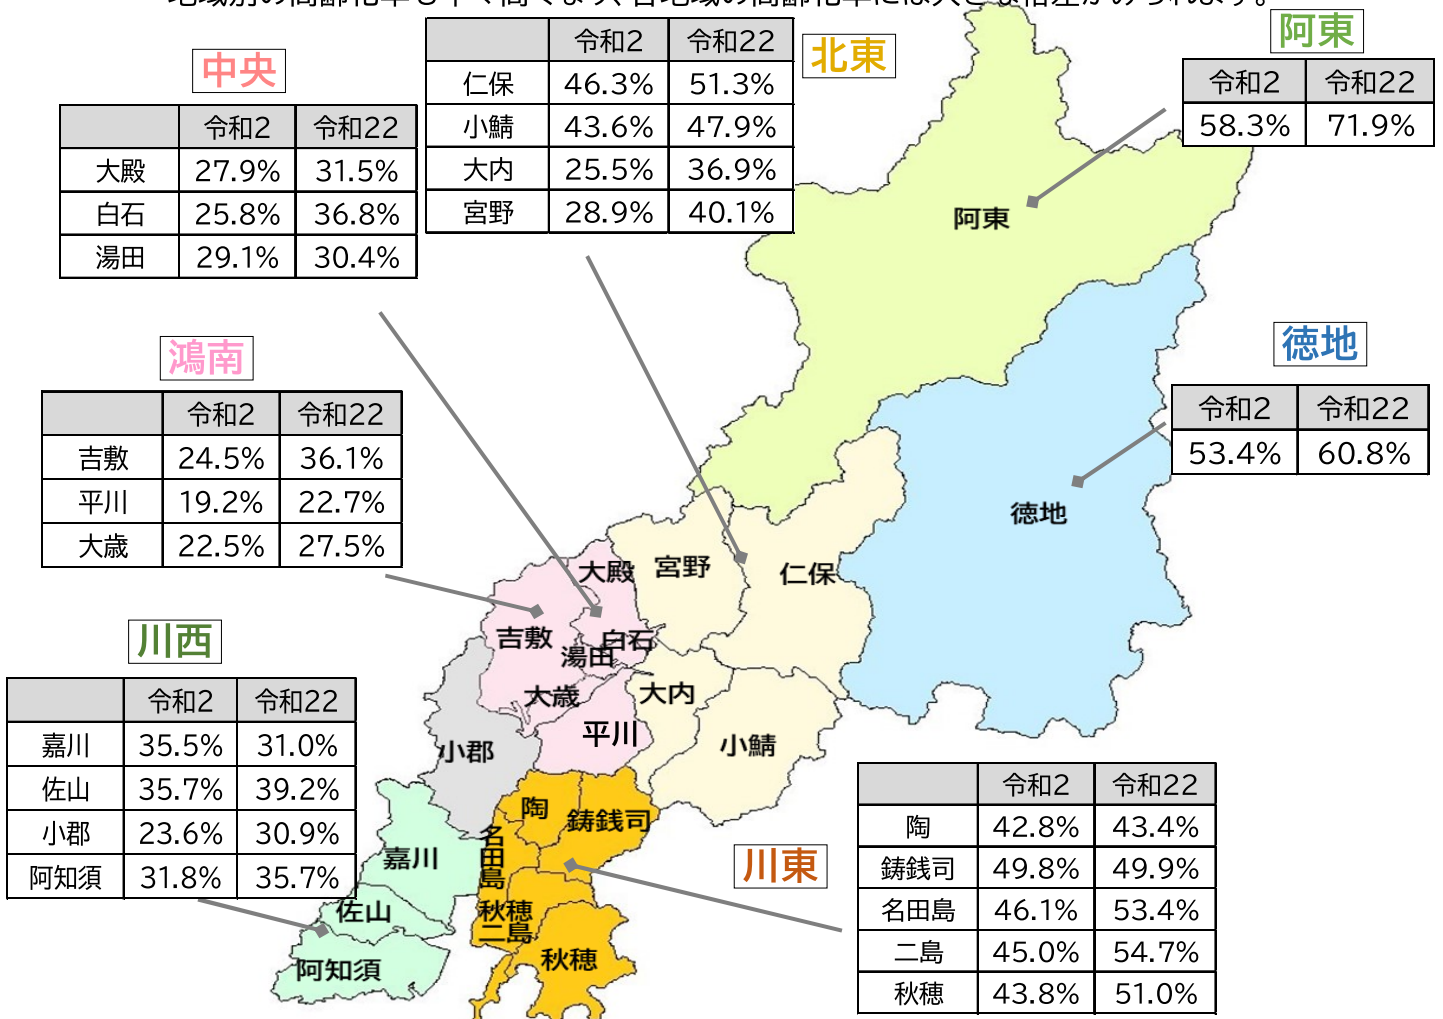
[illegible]

中央

| | 令和2 | 令和22 |
|---|---|---|
| 大殿 | 27.9% | 31.5% |
| 白石 | 25.8% | 36.8% |
| 湯田 | 29.1% | 30.4% |

| | 令和2 | 令和22 |
|---|---|---|
| 仁保 | 46.3% | 51.3% |
| 小鯖 | 43.6% | 47.9% |
| 大内 | 25.5% | 36.9% |
| 宮野 | 28.9% | 40.1% |

北東

阿東

| 令和2 | 令和22 |
|---|---|
| 58.3% | 71.9% |

鴻南

| | 令和2 | 令和22 |
|---|---|---|
| 吉敷 | 24.5% | 36.1% |
| 平川 | 19.2% | 22.7% |
| 大歳 | 22.5% | 27.5% |

徳地

| 令和2 | 令和22 |
|---|---|
| 53.4% | 60.8% |

川西

| | 令和2 | 令和22 |
|---|---|---|
| 嘉川 | 35.5% | 31.0% |
| 佐山 | 35.7% | 39.2% |
| 小郡 | 23.6% | 30.9% |
| 阿知須 | 31.8% | 35.7% |

川東

| | 令和2 | 令和22 |
|---|---|---|
| 陶 | 42.8% | 43.4% |
| 鋳銭司 | 49.8% | 49.9% |
| 名田島 | 46.1% | 53.4% |
| 二島 | 45.0% | 54.7% |
| 秋穂 | 43.8% | 51.0% |

阿東
徳地
大殿
宮野
仁保
吉敷
白石
湯田
大歳
大内
平川
小鯖
小郡
陶
鋳銭司
名田島
嘉川
佐山
秋穂二島
秋穂
阿知須